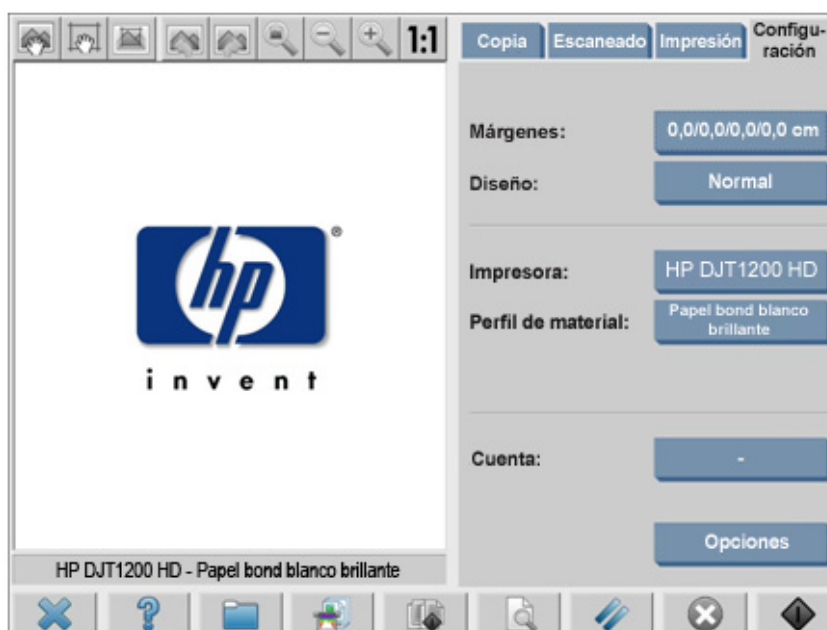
1:1

Copia
Escaneado
Impresión
Configuración

hp
®
invent

Márgenes: 0,0/0,0/0,0/0,0 cm
Diseño: Normal

Impresora: HP DJT1200 HD
Perfil de material: Papel bond blanco brillante

Cuenta: -

Opciones

HP DJT1200 HD - Papel bond blanco brillante